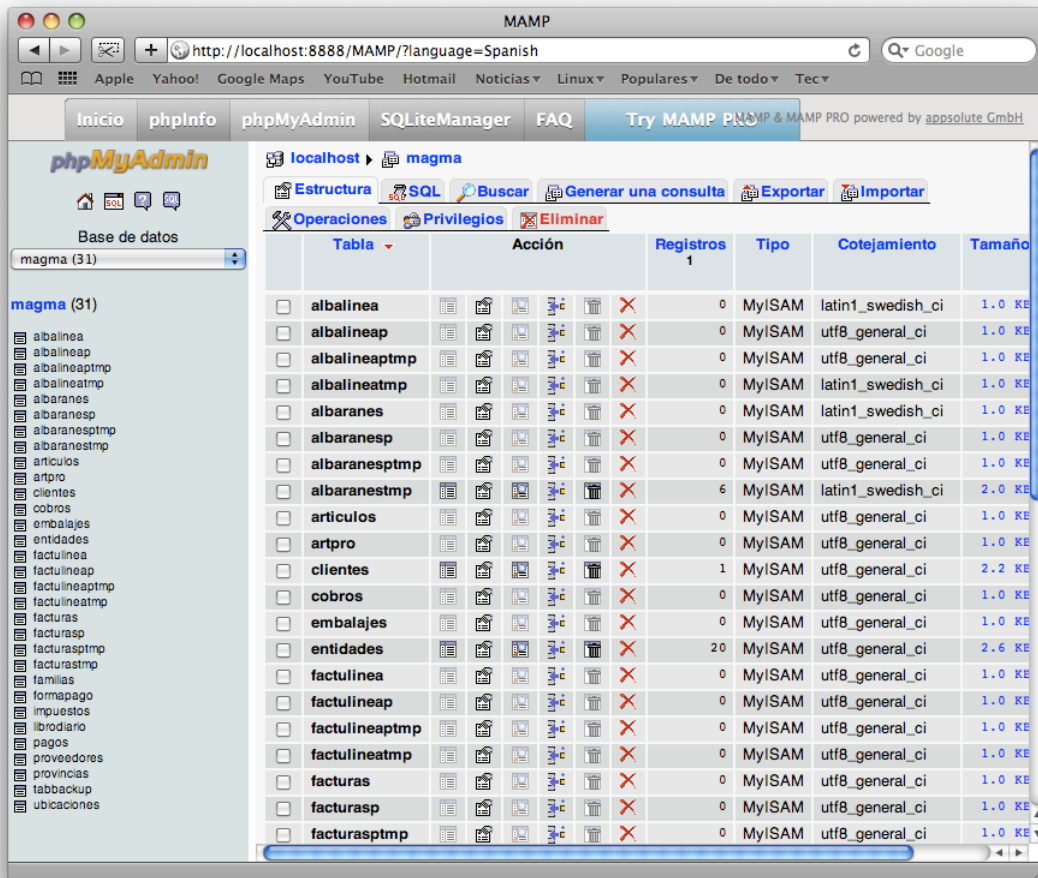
MAMP

http://localhost:8888/MAMP/?language=Spanish

Google

Apple Yahoo! Google Maps YouTube Hotmail Noticias Linux Populares De todo Tec

Inicio phpInfo phpMyAdmin SQLiteManager FAQ Try MAMP PRO MAMP & MAMP PRO powered by appsolute GmbH

phpMyAdmin

Base de datos
magma (31)

magma (31)

albalinea
albalineap
albalineaptmp
albalineatmp
albaranes
albaranesp
albaranesptmp
albaranestmp
articulos
artpro
clientes
cobros
embalajes
entidades
factulinea
factulineap
factulineaptmp
factulineatmp
facturas
facturasp
facturasptmp
facturastmp
familias
formapago
impuestos
librodiario
pagos
proveedores
provincias
tabbackup
ubicaciones

localhost ▸ magma

Estructura SQL Buscar Generar una consulta Exportar Importar
Operaciones Privilegios Eliminar

| | Tabla | Acción | Registros 1 | Tipo | Cotejamiento | Tamaño |
|---|---|---|---|---|---|---|
| | albalinea | | 0 | MyISAM | latin1_swedish_ci | 1.0 KE |
| | albalineap | | 0 | MyISAM | utf8_general_ci | 1.0 KE |
| | albalineaptmp | | 0 | MyISAM | utf8_general_ci | 1.0 KE |
| | albalineatmp | | 0 | MyISAM | latin1_swedish_ci | 1.0 KE |
| | albaranes | | 0 | MyISAM | latin1_swedish_ci | 1.0 KE |
| | albaranesp | | 0 | MyISAM | utf8_general_ci | 1.0 KE |
| | albaranesptmp | | 0 | MyISAM | utf8_general_ci | 1.0 KE |
| | albaranestmp | | 6 | MyISAM | latin1_swedish_ci | 2.0 KE |
| | articulos | | 0 | MyISAM | utf8_general_ci | 1.0 KE |
| | artpro | | 0 | MyISAM | utf8_general_ci | 1.0 KE |
| | clientes | | 1 | MyISAM | utf8_general_ci | 2.2 KE |
| | cobros | | 0 | MyISAM | utf8_general_ci | 1.0 KE |
| | embalajes | | 0 | MyISAM | utf8_general_ci | 1.0 KE |
| | entidades | | 20 | MyISAM | utf8_general_ci | 2.6 KE |
| | factulinea | | 0 | MyISAM | utf8_general_ci | 1.0 KE |
| | factulineap | | 0 | MyISAM | utf8_general_ci | 1.0 KE |
| | factulineaptmp | | 0 | MyISAM | utf8_general_ci | 1.0 KE |
| | factulineatmp | | 0 | MyISAM | utf8_general_ci | 1.0 KE |
| | facturas | | 0 | MyISAM | utf8_general_ci | 1.0 KE |
| | facturasp | | 0 | MyISAM | utf8_general_ci | 1.0 KE |
| | facturasptmp | | 0 | MyISAM | utf8_general_ci | 1.0 KE |